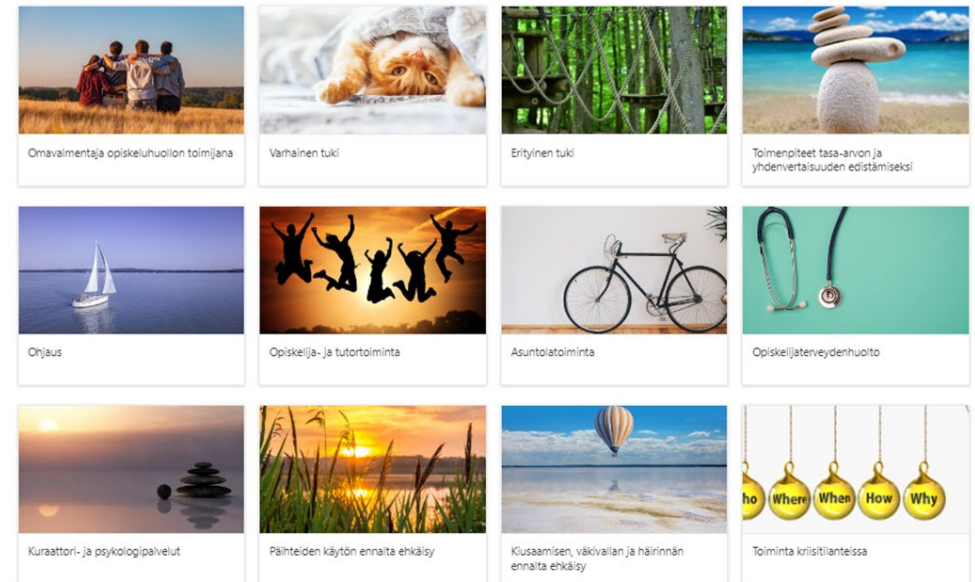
Omavalmentaja opiskeluhuollon toimijana

Varhainen tuki

Erityinen tuki

Toimenpiteet tasa-arvon ja yhdenvertaisuuden edistämiseksi

Ohjaus

Opiskelija- ja tutortoiminta

Asuntolatoiminta

Opiskelijaterveydenhuolto

Kuraattori- ja psykologipalvelut

Päihteiden käytön ennalta ehkäisy

Kiusaamisen, väkivallan ja häirinnän ennalta ehkäisy

ho Where When How Why

Toiminta kriisitilanteissa